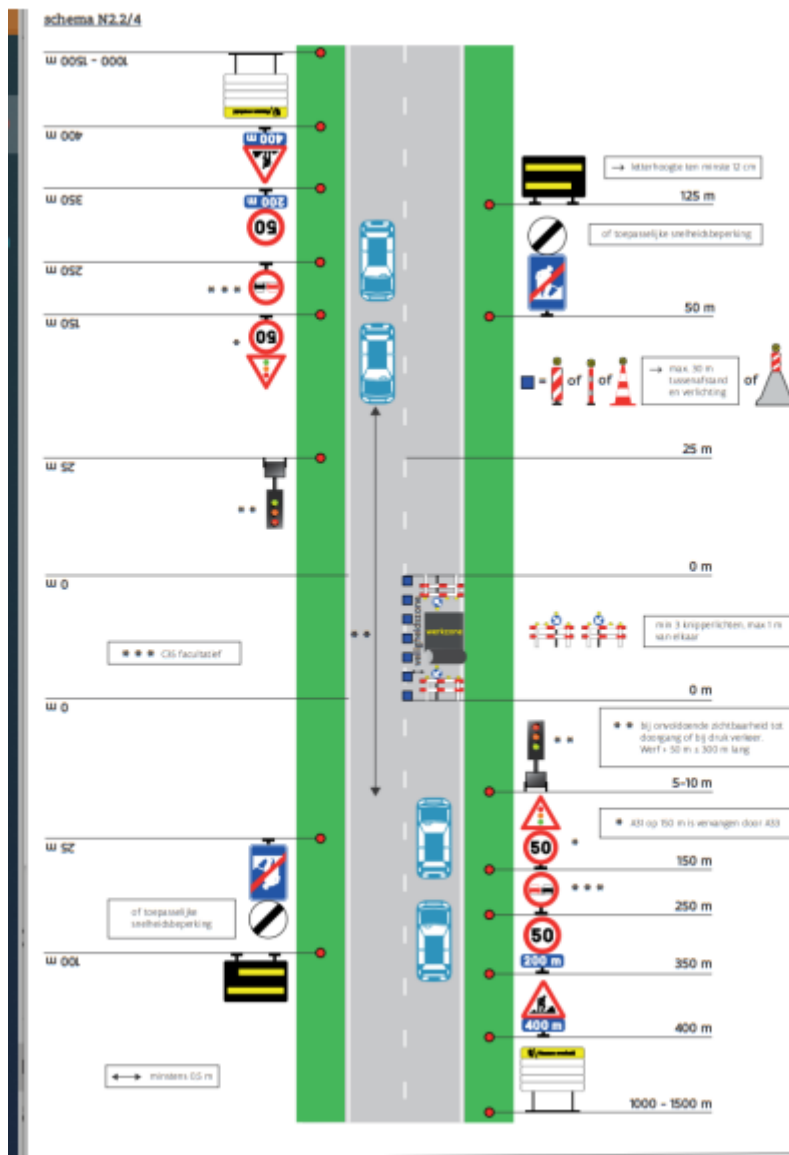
schema N2.2/4

1000 - 1500 m

400 m

400 m

350 m

200 m

50

250 m

* * *

150 m

50

*

25 m

* *

0 m

* * * C6 facultatief

0 m

25 m

of toepasselijke snelheidsbeperking

100 m

ministens 0,5 m

→ letterhoogte ten minste 12 cm

125 m

of toepasselijke snelheidsbeperking

50 m

= of of → max. 30 m tussenafstand en verlichting of

25 m

* *

werkzone

0 m

min 3 knipperlichten, max 1 m van elkaar

0 m

* * bij onvoldoende zichtbaarheid tot doorgang of bij druk verkeer. Werf + 50 m ≤ 300 m lang

* *

5-10 m

* A31 op 150 m is vervangen door A33

50

*

150 m

* * *

250 m

50

200 m

350 m

400 m

400 m

1000 - 1500 m